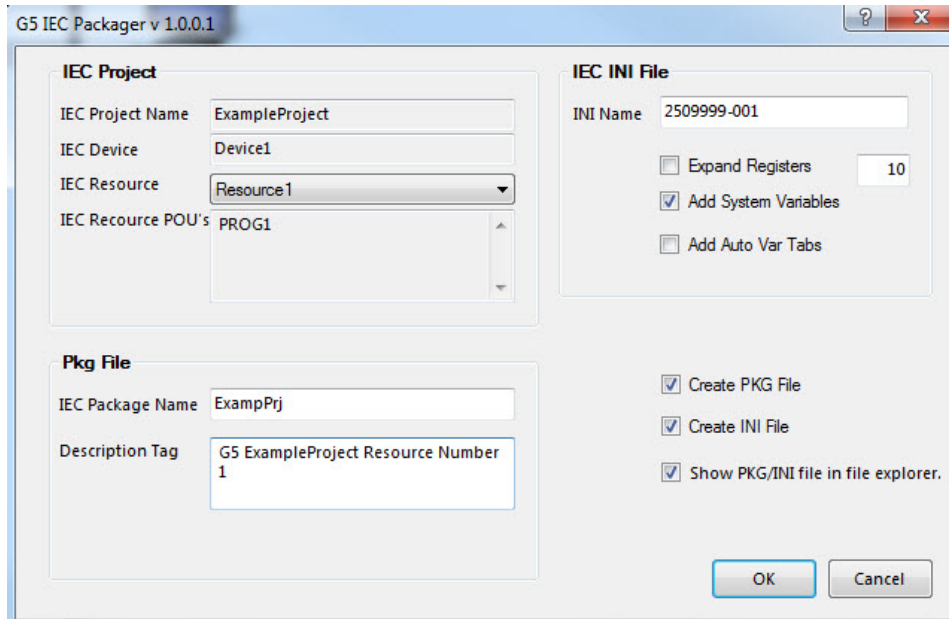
G5 IEC Packager v 1.0.0.1

?

IEC Project

IEC Project Name ExampleProject

IEC Device Device1

IEC Resource Resource1

IEC Recource POU's PROG1

IEC INI File

INI Name 2509999-001

Expand Registers 10

Add System Variables

Add Auto Var Tabs

Pkg File

IEC Package Name ExampPrj

Description Tag G5 ExampleProject Resource Number 1

Create PKG File

Create INI File

Show PKG/INI file in file explorer.

OK

Cancel